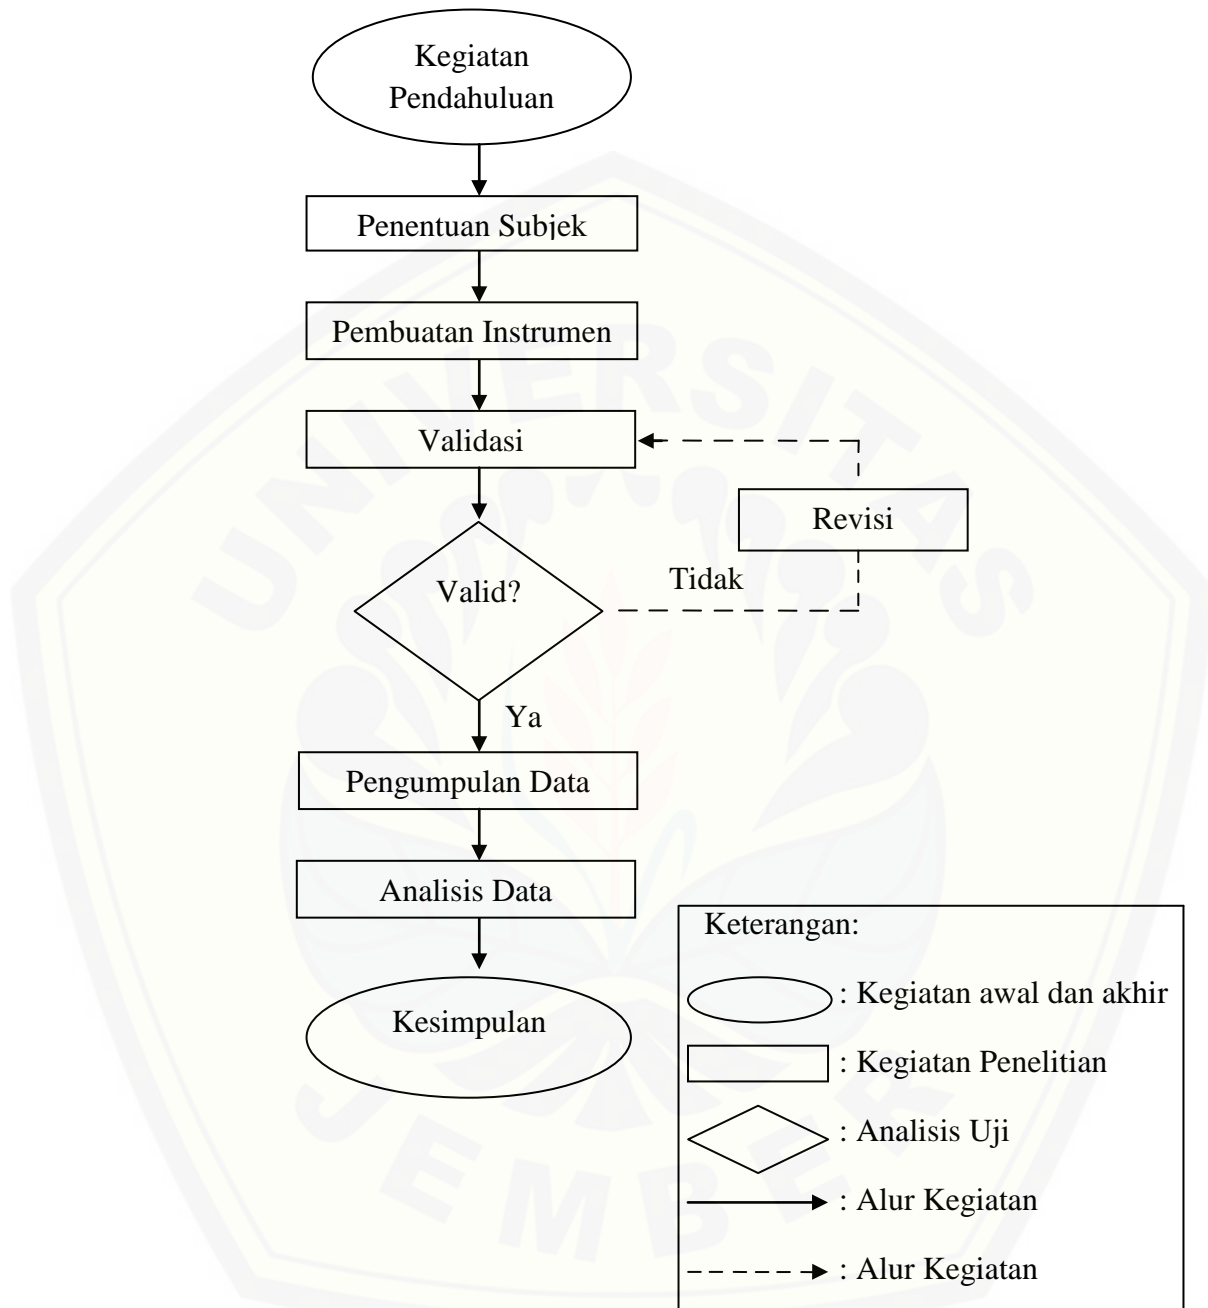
Kegiatan Pendahuluan

Penentuan Subjek

Pembuatan Instrumen

Validasi

Revisi

Valid?

Tidak

Ya

Pengumpulan Data

Analisis Data

Kesimpulan

Keterangan:

: Kegiatan awal dan akhir

: Kegiatan Penelitian

: Analisis Uji

: Alur Kegiatan

: Alur Kegiatan

UNIVERSITAS JEMBER